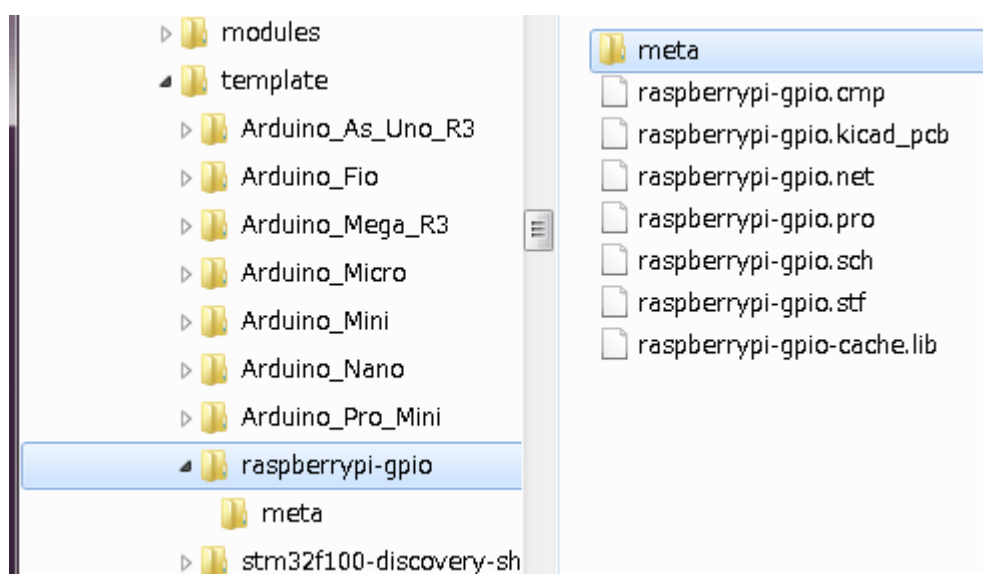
modules
template
Arduino_As_Uno_R3
Arduino_Fio
Arduino_Mega_R3
Arduino_Micro
Arduino_Mini
Arduino_Nano
Arduino_Pro_Mini
raspberrypi-gpio
meta
stm32f100-discovery-sh

meta
raspberrypi-gpio.cmp
raspberrypi-gpio.kicad_pcb
raspberrypi-gpio.net
raspberrypi-gpio.pro
raspberrypi-gpio.sch
raspberrypi-gpio.stf
raspberrypi-gpio-cache.lib